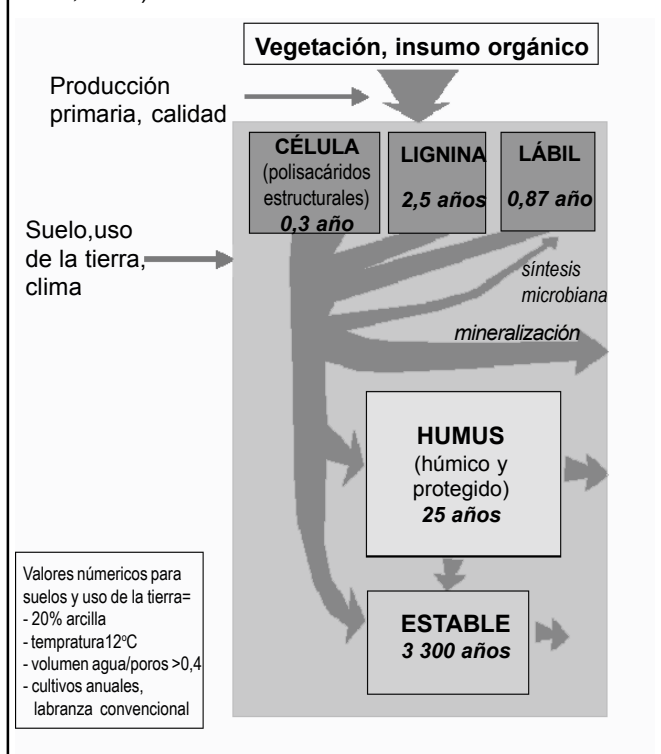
Vegetación, insumo orgánico

Producción primaria, calidad

CÉLULA (polisacáridos estructurales) 0,3 año

LIGNINA 2,5 años

LÁBIL 0,87 año

Suelo,uso de la tierra, clima

síntesis microbiana

mineralización

HUMUS (húmico y protegido) 25 años

ESTABLE 3 300 años

Valores númericos para suelos y uso de la tierra=
- 20% arcilla
- tempratura12ºC
- volumen agua/poros >0,4
- cultivos anuales, labranza convencional